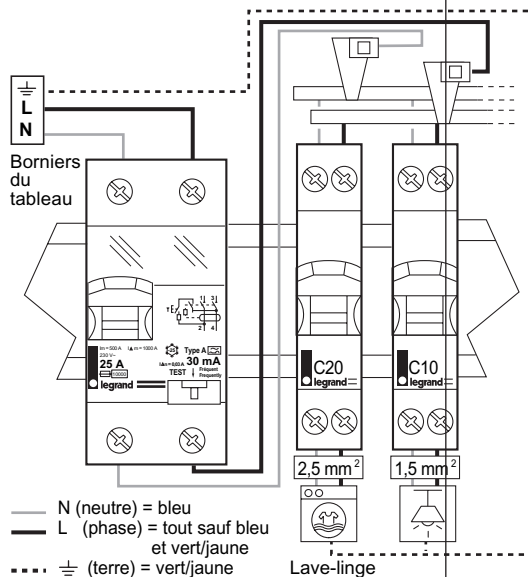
L
N

Borniers du tableau

Im = 500 A IΔm = 1000 A
230 V~
25 A
10000
legrand

Type A
30 mA
IΔn = 0,03 A
TEST
Fréquent
Frequently

C20
legrand

C10
legrand

2,5 mm$^2$

1,5 mm$^2$

N (neutre) = bleu
L (phase) = tout sauf bleu et vert/jaune
$\equiv$ (terre) = vert/jaune

Lave-linge